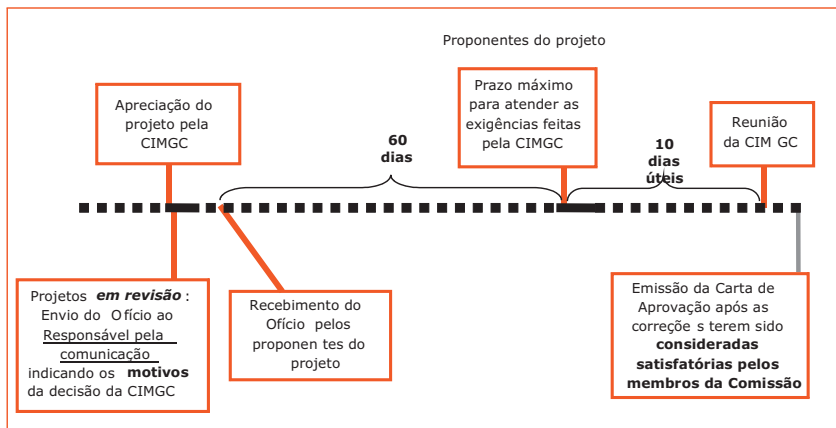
Proponentes do projeto

Apreciação do projeto pela CIMGC

60 dias

Prazo máximo para atender as exigências feitas pela CIMGC

10 dias úteis

Reunião da CIM GC

Projetos ***em revisão***: Envio do Ofício ao Responsável pela comunicação indicando os **motivos** da decisão da CIMGC

Recebimento do Ofício pelos proponen tes do projeto

Emissão da Carta de Aprovação após as correçõe s terem sido **consideradas satisfatórias pelos membros da Comissão**